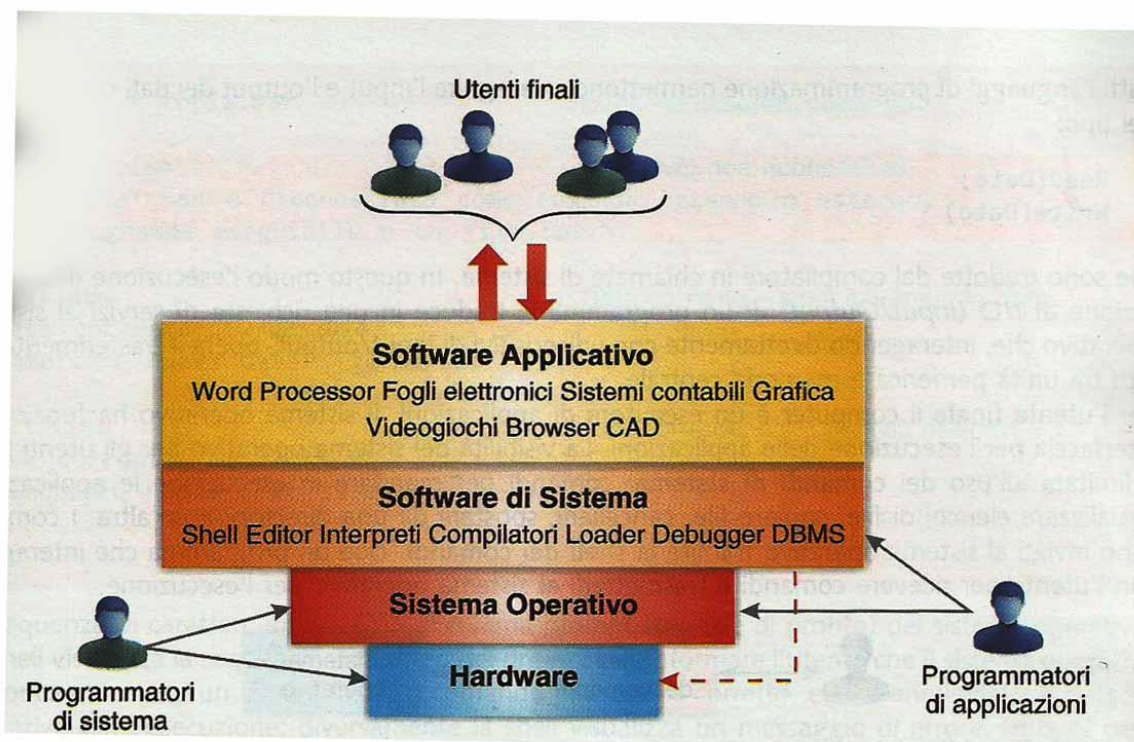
Utenti finali

Software Applicativo
Word Processor Fogli elettronici Sistemi contabili Grafica Videogiochi Browser CAD

Software di Sistema
Shell Editor Interpreti Compilatori Loader Debugger DBMS

Sistema Operativo

Hardware

Programmatori di sistema

Programmatori di applicazioni